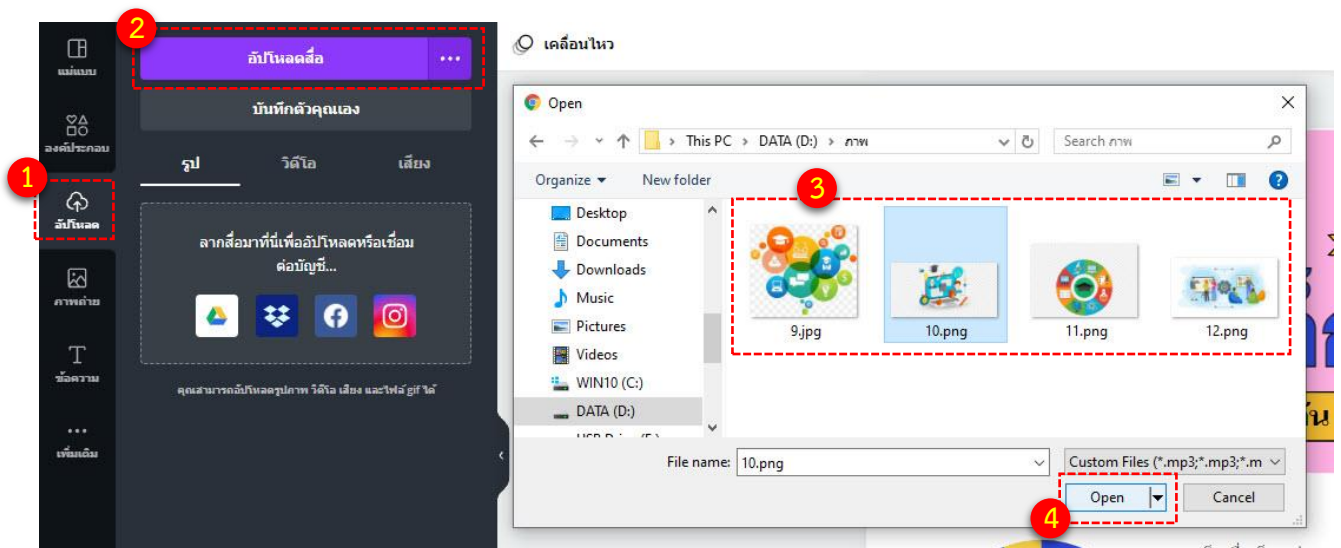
แม่แบบ

องค์ประกอบ

1

อัปโหลด

ภาพถ่าย

ข้อความ

...

เพิ่มเติม

2

อัปโหลดสื่อ

...

บันทึกตัวคุณเอง

รูป

วิดีโอ

เสียง

ลากสื่อมาที่นี่เพื่ออัปโหลดหรือเชื่อมต่อบัญชี...

คุณสามารถอัปโหลดรูปภาพ วิดีโอ เสียง และไฟล์ gif ได้

เคลื่อนไหว

Open

This PC › DATA (D:) › ภาพ

Search ภาพ

Organize ▾

New folder

Desktop

Documents

Downloads

Music

Pictures

Videos

WIN10 (C:)

DATA (D:)

3

9.jpg

10.png

11.png

12.png

File name: 10.png

Custom Files (*.mp3;*.mp3;*.m

Open

Cancel

4